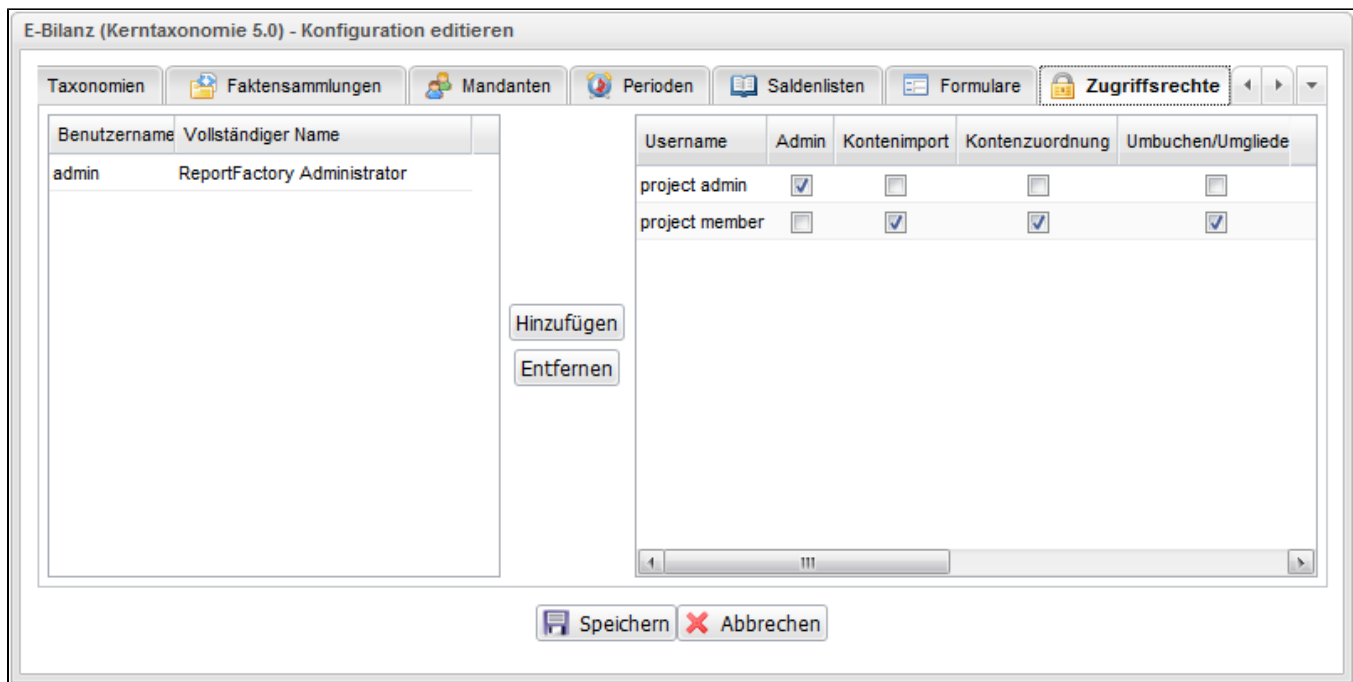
E-Bilanz (Kerntaxonomie 5.0) - Konfiguration editieren

Taxonomien | Faktensammlungen | Mandanten | Perioden | Saldenlisten | Formulare | Zugriffsrechte

| Benutzername | Vollständiger Name |
|---|---|
| admin | ReportFactory Administrator |

Hinzufügen

Entfernen

| Username | Admin | Kontenimport | Kontenzuordnung | Umbuchen/Umgliede |
|---|---|---|---|---|
| project admin | ☑ | ☐ | ☐ | ☐ |
| project member | ☐ | ☑ | ☑ | ☑ |

Speichern Abbrechen